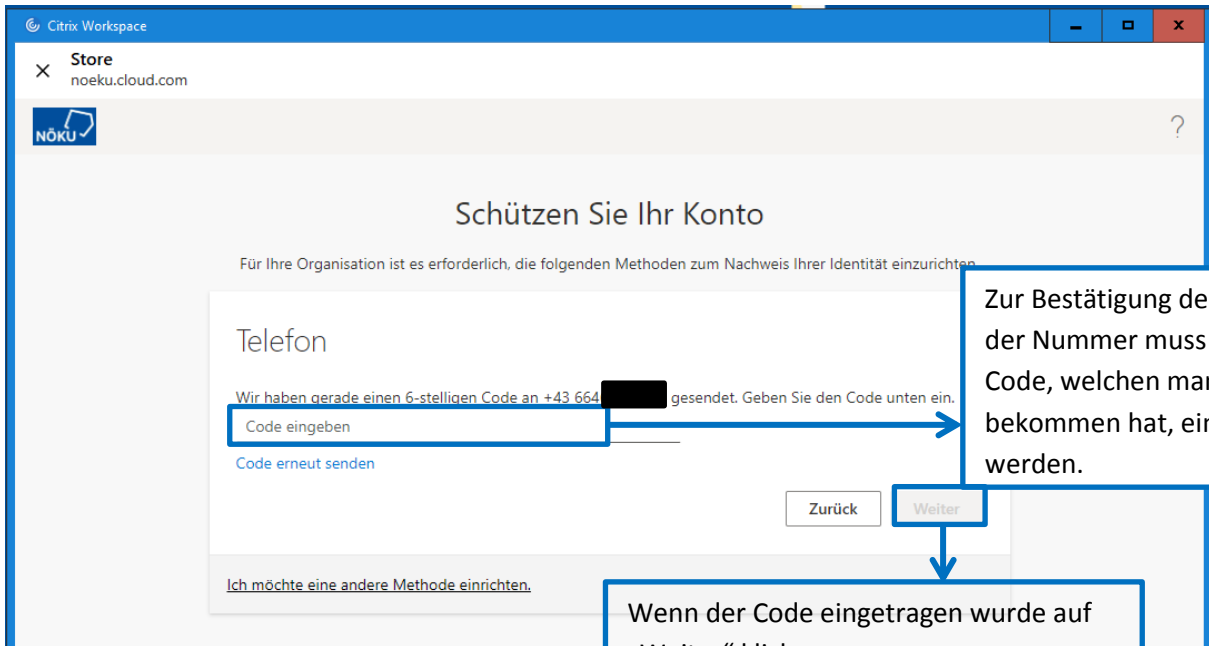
Citrix Workspace

Store
noeku.cloud.com

NÖKU

?

Schützen Sie Ihr Konto

Für Ihre Organisation ist es erforderlich, die folgenden Methoden zum Nachweis Ihrer Identität einzurichten.

Telefon

Wir haben gerade einen 6-stelligen Code an +43 664 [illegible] gesendet. Geben Sie den Code unten ein.

Code eingeben

Code erneut senden

Zurück

Weiter

Ich möchte eine andere Methode einrichten.

Zur Bestätigung de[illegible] der Nummer muss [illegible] Code, welchen ma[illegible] bekommen hat, ei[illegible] werden.

Wenn der Code eingetragen wurde auf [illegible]